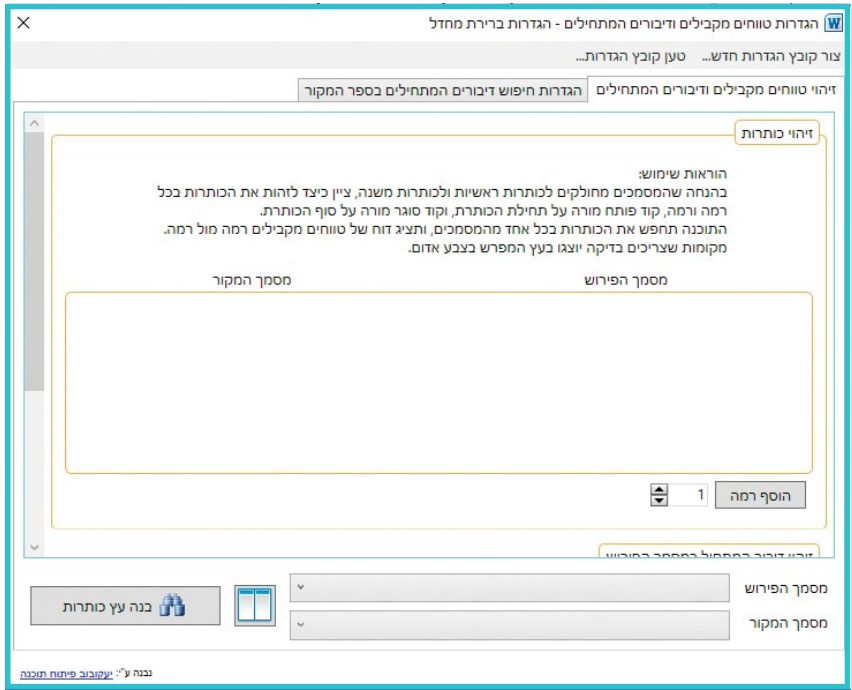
הגדרות טווחים מקבילים ודיבורים המתחילים - הגדרות ברירת מחדל

צור קובץ הגדרות חדש...   טען קובץ הגדרות...

זיהוי טווחים מקבילים ודיבורים המתחילים | הגדרות חיפוש דיבורים המתחילים בספר המקור

זיהוי כותרות

הוראות שימוש:
בהנחה שהמסמכים מחולקים לכותרות ראשיות ולכותרות משנה, ציין כיצד לזהות את הכותרות בכל רמה ורמה, קוד פותח מורה על תחילת הכותרת, וקוד סוגר מורה על סוף הכותרת.
התוכנה תחפש את הכותרות בכל אחד מהמסמכים, ותציג דוח של טווחים מקבילים רמה מול רמה.
מקומות שצריכים בדיקה יוצגו בעץ המפרש בצבע אדום.

מסמך הפירוש   מסמך המקור

הוסף רמה   1

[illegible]

מסמך הפירוש

מסמך המקור

בנה עץ כותרות

נבנה ע"י: יעקובוב פיתוח תוכנה